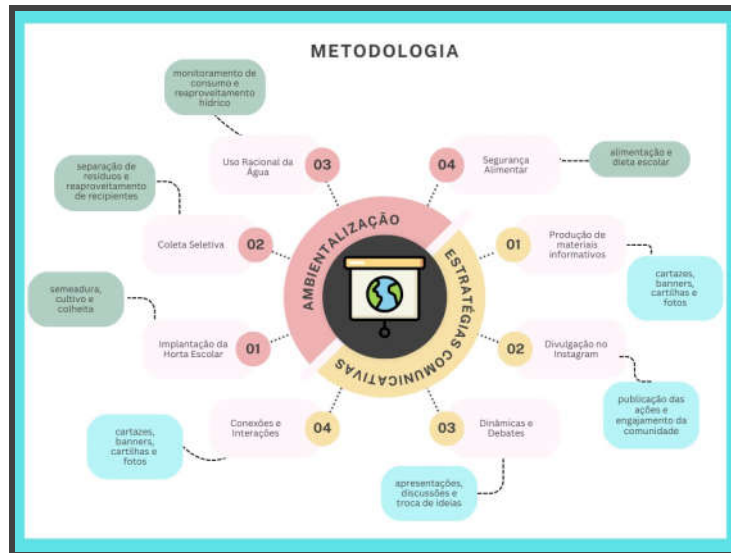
METODOLOGIA

AMBIENTALIZAÇÃO

ESTRATÉGIAS COMUNICATIVAS

monitoramento de consumo e reaproveitamento hídrico

03 Uso Racional da Água

separação de resíduos e reaproveitamento de recipientes

02 Coleta Seletiva

semeadura, cultivo e colheita

01 Implantação da Horta Escolar

04 Conexões e Interações

cartazes, banners, cartilhas e fotos

04 Segurança Alimentar

alimentação e dieta escolar

01 Produção de materiais informativos

cartazes, banners, cartilhas e fotos

02 Divulgação no Instagram

publicação das ações e engajamento da comunidade

03 Dinâmicas e Debates

apresentações, discussões e troca de ideias